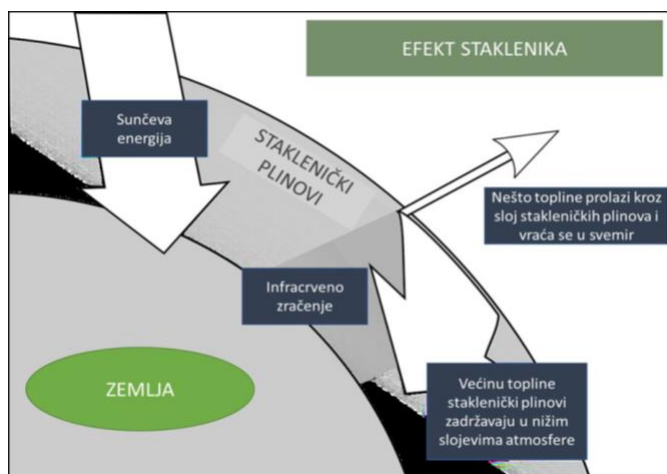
EFEKT STAKLENIKA

Sunčeva energija

STAKLENIČKI PLINOVI

Nešto topline prolazi kroz sloj stakleničkih plinova i vraća se u svemir

Infracrveno zračenje

ZEMLJA

Većinu topline staklenički plinovi zadržavaju u nižim slojevima atmosfere